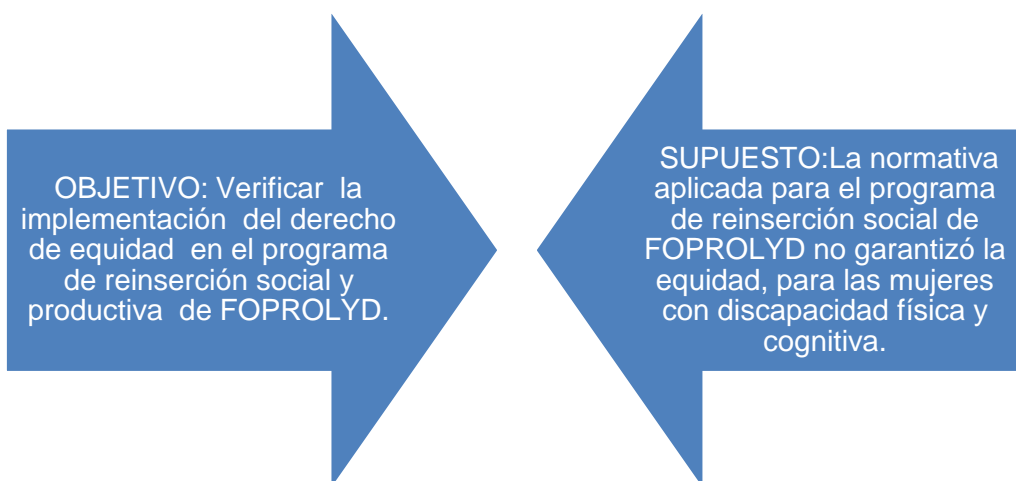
OBJETIVO: Verificar la implementación del derecho de equidad en el programa de reinserción social y productiva de FOPROLYD.

SUPUESTO:La normativa aplicada para el programa de reinserción social de FOPROLYD no garantizó la equidad, para las mujeres con discapacidad física y cognitiva.